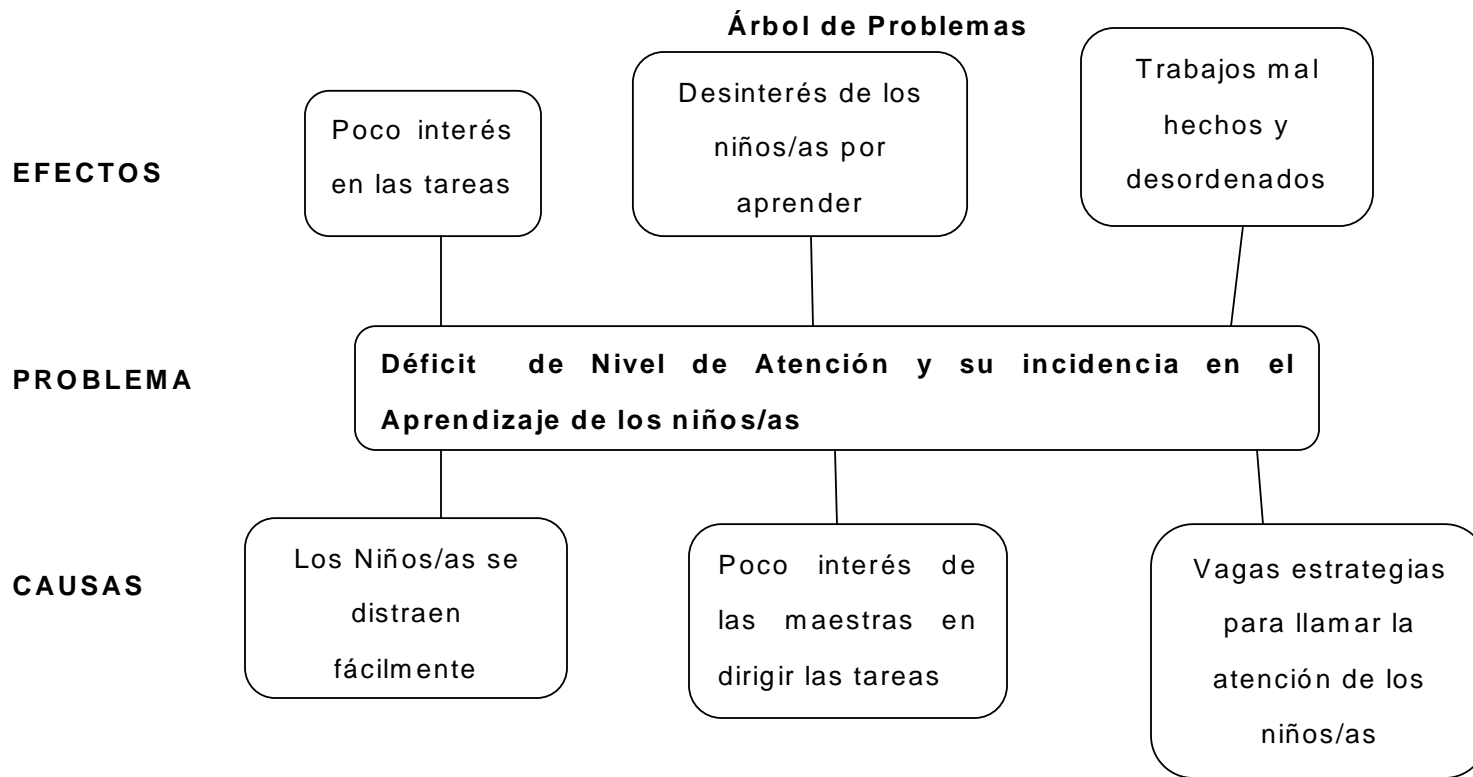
Árbol de Problemas

EFECTOS

Poco interés en las tareas

Desinterés de los niños/as por aprender

Trabajos mal hechos y desordenados

PROBLEMA

Déficit de Nivel de Atención y su incidencia en el Aprendizaje de los niños/as

CAUSAS

Los Niños/as se distraen fácilmente

Poco interés de las maestras en dirigir las tareas

Vagas estrategias para llamar la atención de los niños/as